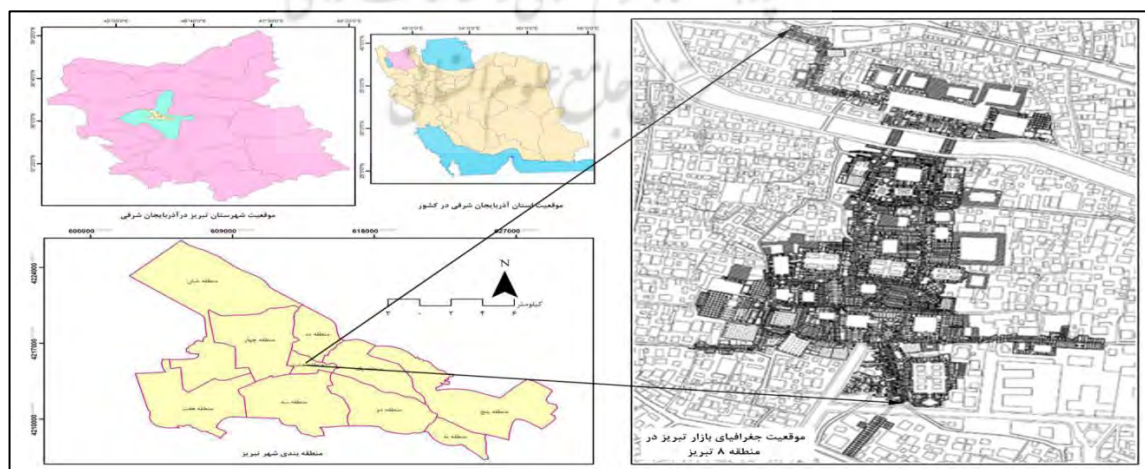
موقعیت شهرستان تبریز درآذربایجان شرقی

موقعیت استان آذربایجان شرقی در کشور

600000 609000 618000 627000

4224000

4217000

4210000

N

کیلومتر

۲ ۰ ۲ ۴ ۶

منطقه شش

منطقه ده

منطقه چهار

منطقه هفت

منطقه سه

منطقه دو

منطقه پنج

منطقه یک

منطقه بندی شهر تبریز

موقعیت جغرافیای بازار تبریز در منطقه ۸ تبریز